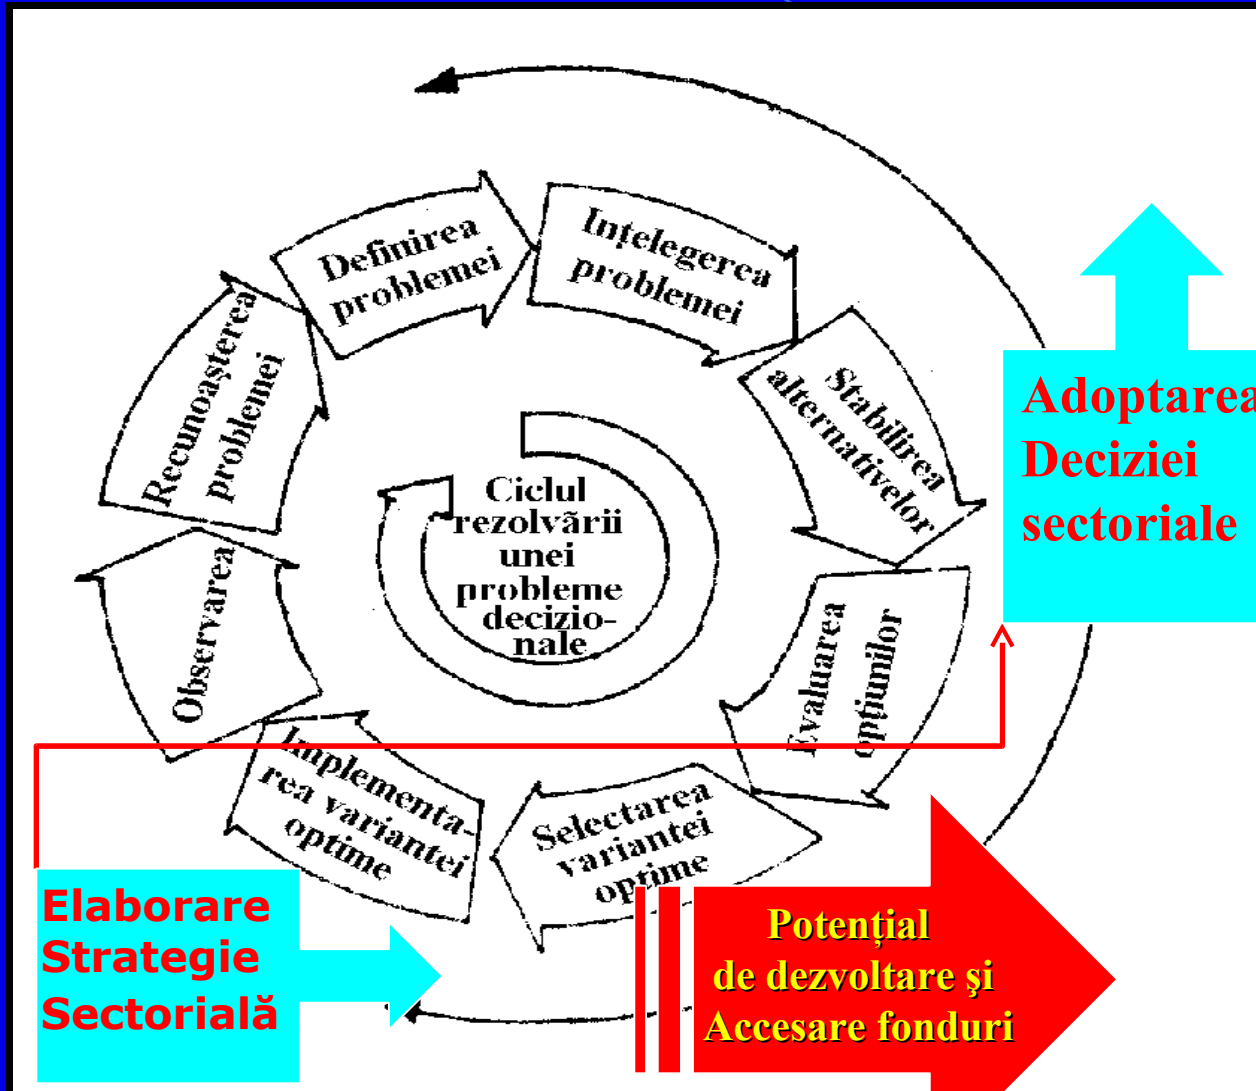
Definirea problemei

Înțelegerea problemei

Stabilirea alternativelor

Evaluarea opțiunilor

Selectarea variantei optime

Implementarea variantei optime

Observarea

Recunoașterea problemei

Ciclul rezolvării unei probleme decizionale

Adoptarea Deciziei sectoriale

Elaborare Strategie Sectorială

Potențial de dezvoltare şi Accesare fonduri